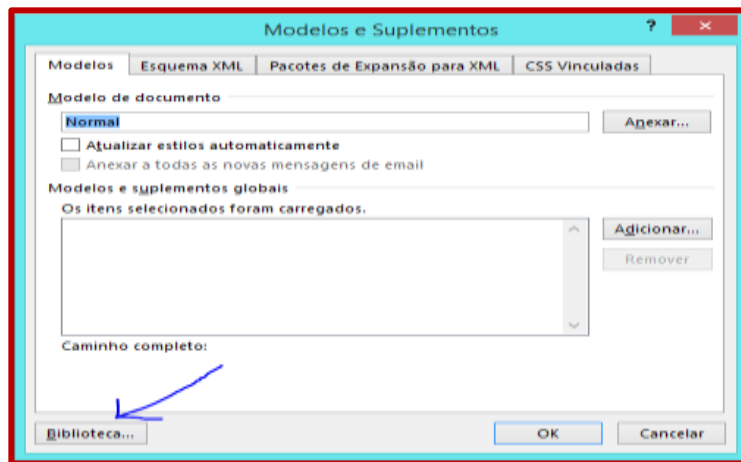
Modelos e Suplementos

?

✕

Modelos | Esquema XML | Pacotes de Expansão para XML | CSS Vinculadas

Modelo de documento

Normal

Anexar...

Atualizar estilos automaticamente

Anexar a todas as novas mensagens de email

Modelos e suplementos globais

Os itens selecionados foram carregados.

Adicionar...

Remover

Caminho completo:

Biblioteca...

OK

Cancelar